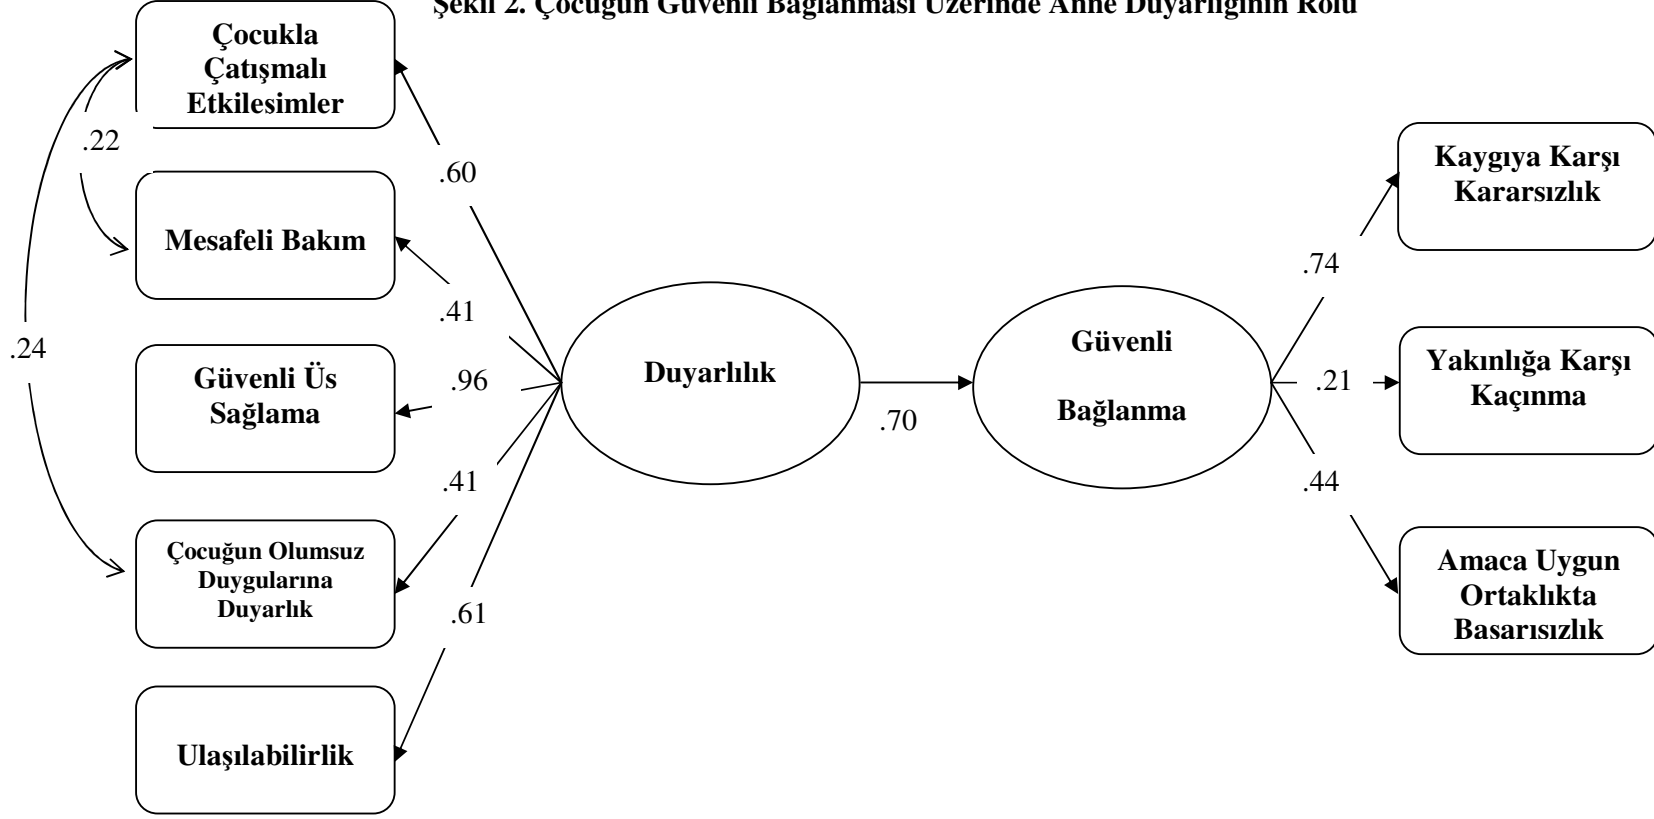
Şekil 2. Çocuğun Güvenli Bağlanması Üzerinde Anne Duyarlığının Rolü

Çocukla Çatışmalı Etkilesimler

.22

Mesafeli Bakım

.24

Güvenli Üs Sağlama

Çocuğun Olumsuz Duygularına Duyarlık

Ulaşılabilirlik

.60

.41

.96

.41

.61

Duyarlılık

.70

Güvenli

Bağlanma

.74

.21

.44

Kaygıya Karşı Kararsızlık

Yakınlığa Karşı Kaçınma

Amaca Uygun Ortaklıkta Basarısızlık